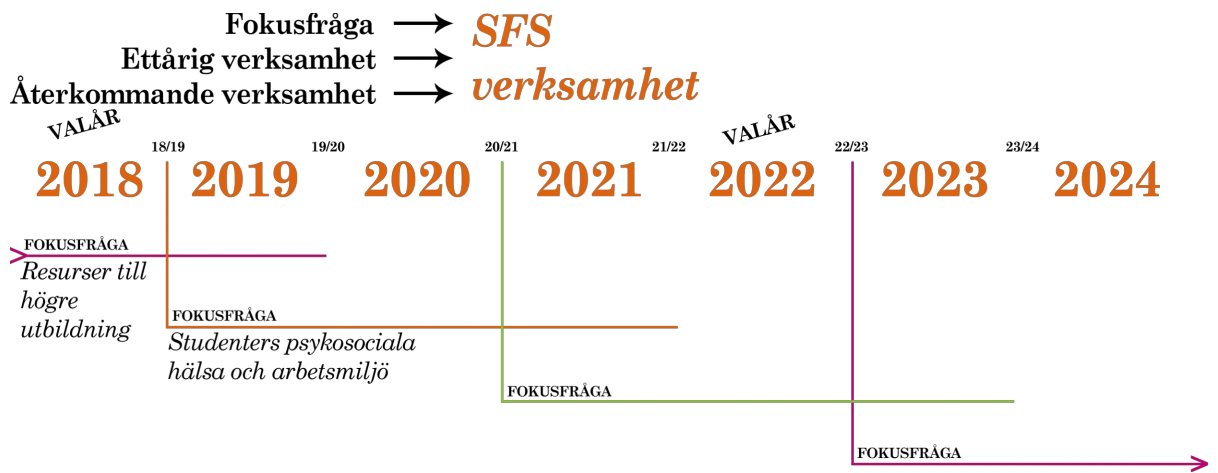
Fokusfråga
Ettårig verksamhet
Återkommande verksamhet

SFS
verksamhet

VALÅR
18/19
19/20
20/21
21/22
VALÅR
22/23
23/24

2018 2019 2020 2021 2022 2023 2024

FOKUSFRÅGA
Resurser till högre utbildning

FOKUSFRÅGA
Studenters psykosociala hälsa och arbetsmiljö

FOKUSFRÅGA

FOKUSFRÅGA